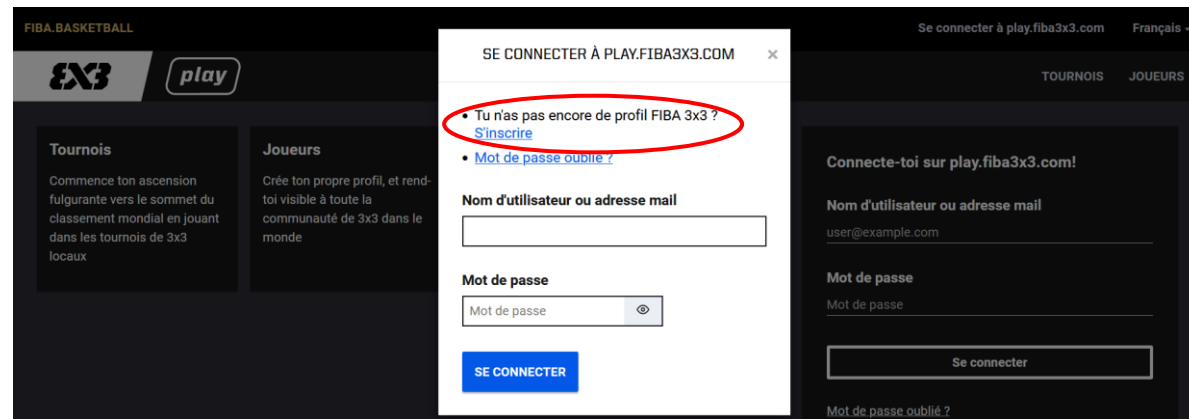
FIBA.BASKETBALL

Se connecter à play.fiba3x3.com

Français

3X3 play

TOURNOIS JOUEURS

Tournois

Commence ton ascension fulgurante vers le sommet du classement mondial en jouant dans les tournois de 3x3 locaux

Joueurs

Crée ton propre profil, et rend-toi visible à toute la communauté de 3x3 dans le monde

SE CONNECTER À PLAY.FIBA3X3.COM

×

• Tu n'as pas encore de profil FIBA 3x3 ? S'inscrire

• Mot de passe oublié ?

Nom d'utilisateur ou adresse mail

Mot de passe

Mot de passe

SE CONNECTER

Connecte-toi sur play.fiba3x3.com!

Nom d'utilisateur ou adresse mail

user@example.com

Mot de passe

Mot de passe

Se connecter

Mot de passe oublié ?